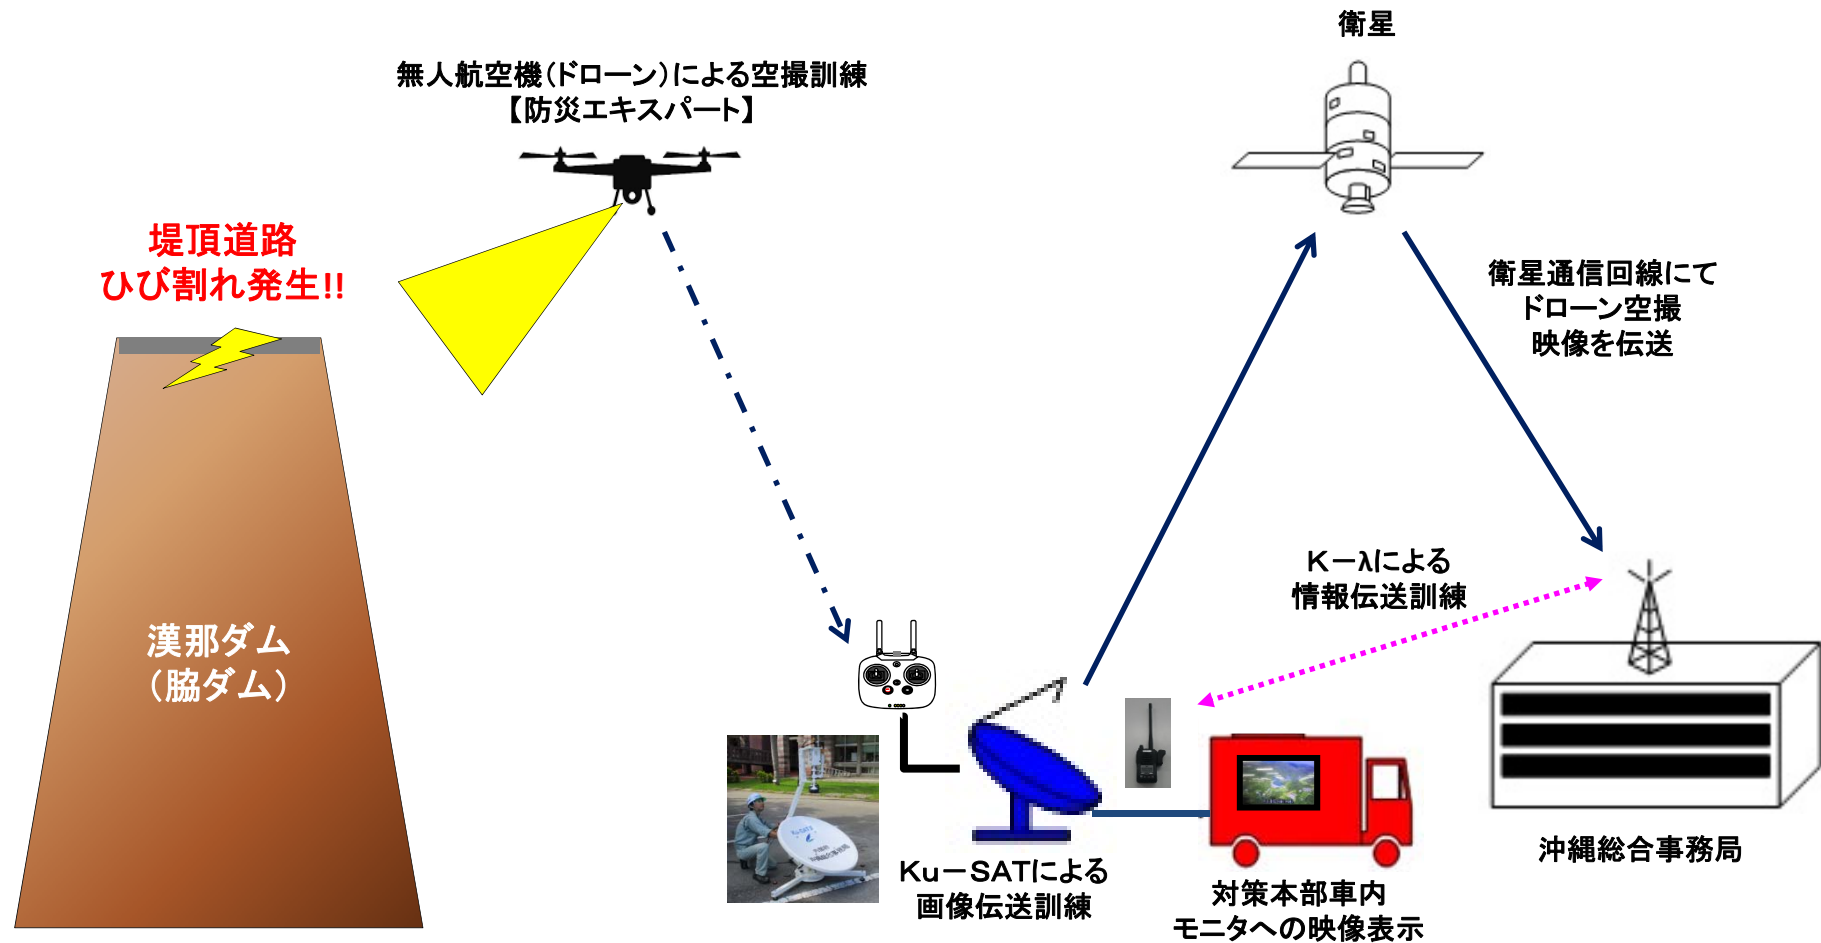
衛星

無人航空機(ドローン)による空撮訓練
【防災エキスパート】

堤頂道路
ひび割れ発生!!

衛星通信回線にて
ドローン空撮
映像を伝送

K−λによる
情報伝送訓練

漢那ダム
(脇ダム)

Ku−SATによる
画像伝送訓練

対策本部車内
モニタへの映像表示

沖縄総合事務局